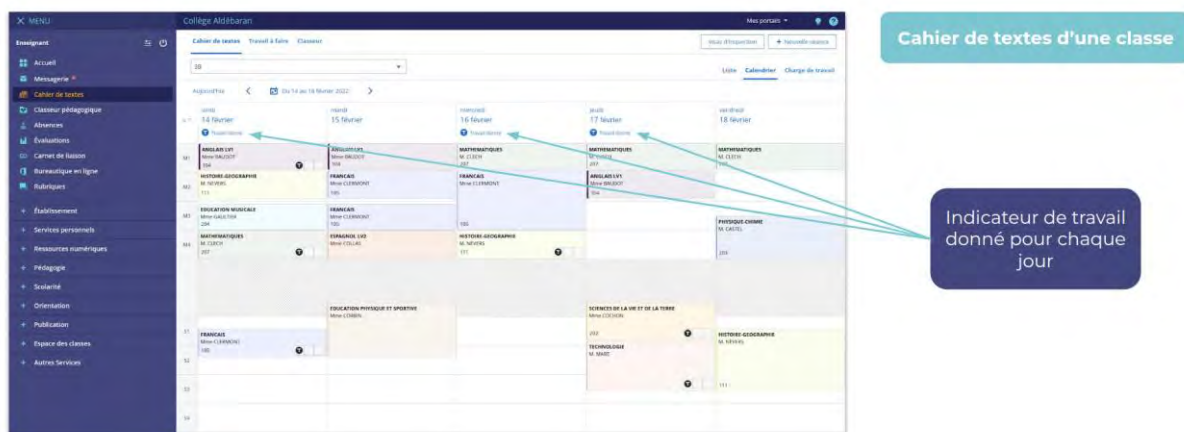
MENU

Collège Aldébaran

Mes portails

Enseignant

Accueil
Messagerie
Cahier de textes
Classeur pédagogique
Absences
Évaluations
Carnet de liaison
Bureautique en ligne
Rubriques
+ Établissement
+ Services personnels
+ Ressources numériques
+ Pédagogie
+ Scolarité
+ Orientation
+ Publication
+ Espace des classes
+ Autres Services

Cahier de textes   Travail à faire   Classeurs

Mode d'inspection   + Nouvelle séance

2D

Liste   Calendrier   Charge de travail

Aujourd'hui   Du 14 au 18 février 2022

| | lundi 14 février | mardi 15 février | mercredi 16 février | jeudi 17 février | vendredi 18 février |
|---|---|---|---|---|---|
| | Travail donné | | Travail donné | Travail donné | |
| M1 | ANGLAIS LV1 Mme BAUDOT 204 | ANGLAIS LV1 Mme BAUDOT 104 | MATHEMATIQUES M. CLECH 207 | MATHEMATIQUES M. CLECH 207 | MATHEMATIQUES M. CLECH 105 |
| M2 | HISTOIRE-GEOGRAPHIE M. NEVERS 113 | FRANCAIS Mme CLERMONT 105 | FRANCAIS Mme CLERMONT | ANGLAIS LV1 Mme BAUDOT 104 | |
| M3 | EDUCATION MUSICALE Mme GAUTIER 204 | FRANCAIS Mme CLERMONT 105 | 105 | | PHYSIQUE-CHIMIE M. CASTEL |
| M4 | MATHEMATIQUES M. CLECH 207 | ESPAGNOL LV2 Mme COLLAS | HISTOIRE-GEOGRAPHIE M. NEVERS 111 | | 203 |
| | | EDUCATION PHYSIQUE ET SPORTIVE Mme LEBRUN | | SCIENCES DE LA VIE ET DE LA TERRE Mme COCHON 202 | |
| S1 | FRANCAIS Mme CLERMONT 105 | | | TECHNOLOGIE M. MARC | HISTOIRE-GEOGRAPHIE M. NEVERS |
| S2 | | | | | |
| S3 | | | | | 111 |
| S4 | | | | | |

Cahier de textes d'une classe

Indicateur de travail donné pour chaque jour